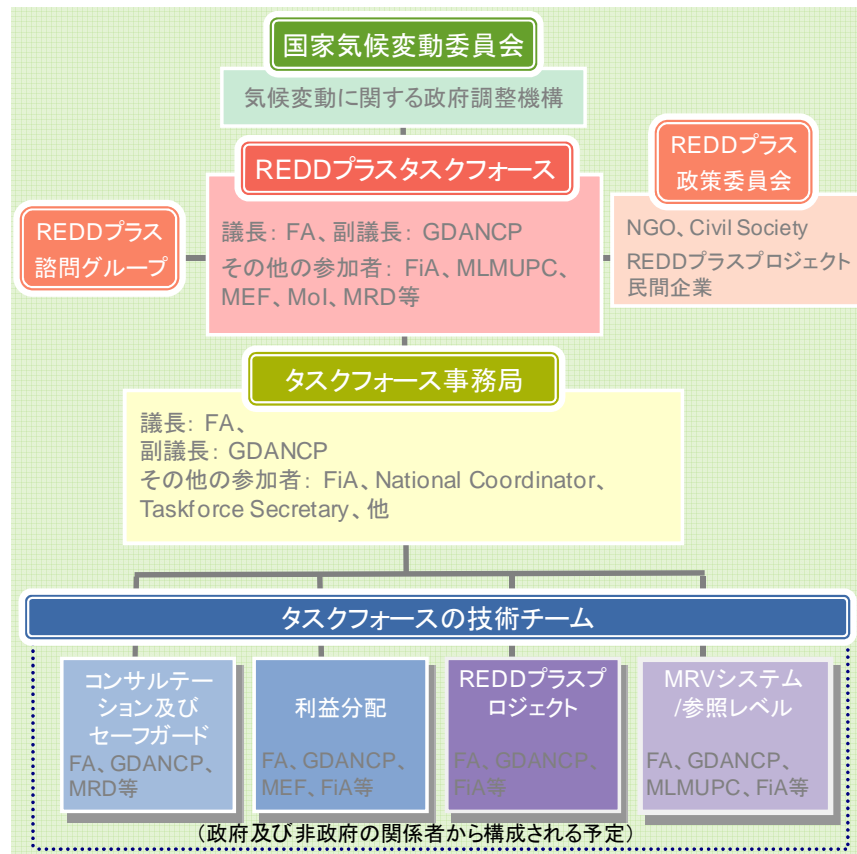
国家気候変動委員会

気候変動に関する政府調整機構

REDDプラスタスクフォース

議長: FA、副議長: GDANCP
その他の参加者: FiA、MLMUPC、MEF、MoI、MRD等

REDDプラス諮問グループ

REDDプラス政策委員会

NGO、Civil Society
REDDプラスプロジェクト民間企業

タスクフォース事務局

議長: FA、
副議長: GDANCP
その他の参加者: FiA、National Coordinator、Taskforce Secretary、他

タスクフォースの技術チーム

コンサルテーション及びセーフガード
FA、GDANCP、MRD等

利益分配
FA、GDANCP、MEF、FiA等

REDDプラスプロジェクト
FA、GDANCP、FiA等

MRVシステム/参照レベル
FA、GDANCP、MLMUPC、FiA等

（政府及び非政府の関係者から構成される予定）